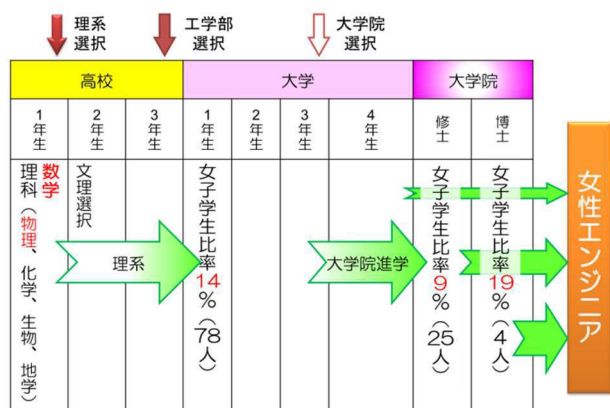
理系選択　工学部選択　大学院選択

| 高校 | | | 大学 | | | | 大学院 | |
|---|---|---|---|---|---|---|---|---|
| 1年生 | 2年生 | 3年生 | 1年生 | 2年生 | 3年生 | 4年生 | 修士 | 博士 |
| 数学 理科（物理、化学、生物、地学） | 文理選択 | | 女子学生比率14％（78人） | | | | 女子学生比率9％（25人） | 女子学生比率19％（4人） |

理系

大学院進学

女性エンジニア